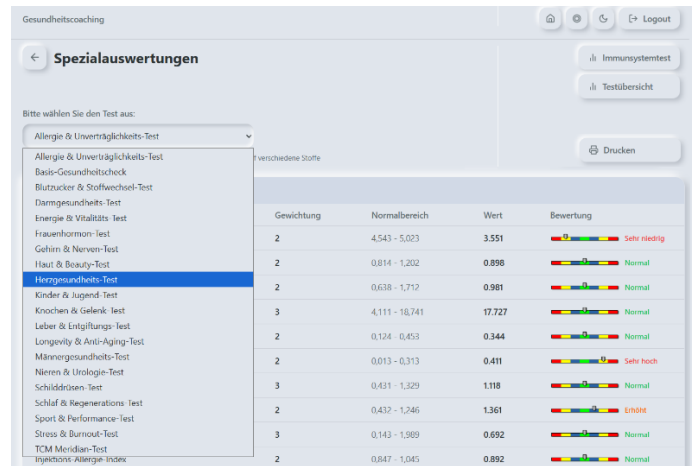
Gesundheitscoaching

Logout

Spezialauswertungen

Immunsystemtest

Testübersicht

Bitte wählen Sie den Test aus:

Allergie & Unverträglichkeits-Test

Drucken

t verschiedene Stoffe

Allergie & Unverträglichkeits-Test
Basis-Gesundheitscheck
Blutzucker & Stoffwechsel-Test
Darmgesundheits-Test
Energie & Vitalitäts-Test
Frauenhormon-Test
Gehirn & Nerven-Test
Haut & Beauty-Test
Herzgesundheits-Test
Kinder & Jugend-Test
Knochen & Gelenk-Test
Leber & Entgiftungs-Test
Longevity & Anti-Aging-Test
Männergesundheits-Test
Nieren & Urologie-Test
Schilddrüsen-Test
Schlaf & Regenerations-Test
Sport & Performance-Test
Stress & Burnout-Test
TCM Meridian-Test

| | Gewichtung | Normalbereich | Wert | Bewertung |
|---|---|---|---|---|
| | 2 | 4,543 - 5,023 | 3.551 | Sehr niedrig |
| | 2 | 0,814 - 1,202 | 0.898 | Normal |
| | 2 | 0,638 - 1,712 | 0.981 | Normal |
| | 3 | 4,111 - 18,741 | 17.727 | Normal |
| | 2 | 0,124 - 0,453 | 0.344 | Normal |
| | 2 | 0,013 - 0,313 | 0.411 | Sehr hoch |
| | 3 | 0,431 - 1,329 | 1.118 | Normal |
| | 2 | 0,432 - 1,246 | 1.361 | Erhöht |
| | 3 | 0,143 - 1,989 | 0.692 | Normal |
| Injektions-Allergie-Index | 2 | 0,847 - 1,045 | 0.892 | Normal |